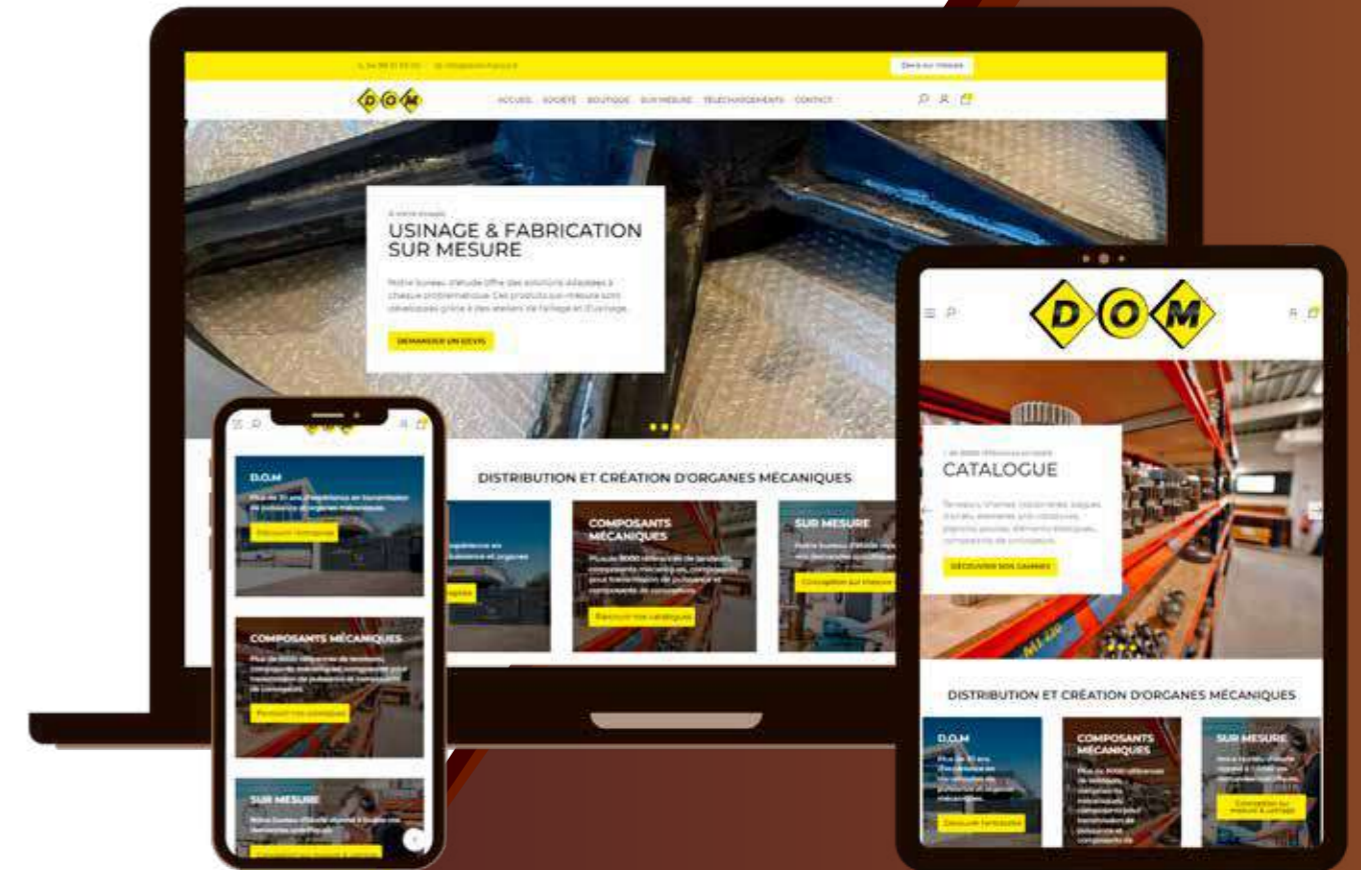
Devis sur mesure

DOM

ACCUEIL SOCIÉTÉ BOUTIQUE SUR MESURE TÉLÉCHARGEMENTS CONTACT

USINAGE & FABRICATION SUR MESURE

Notre bureau d'étude offre des solutions adaptées à chaque problématique. Ces produits sur-mesure sont développés grâce à des ateliers de tôlerie et d'usinage.

DEMANDER UN DEVIS

DISTRIBUTION ET CRÉATION D'ORGANES MÉCANIQUES

COMPOSANTS MÉCANIQUES

SUR MESURE

D.O.M

Découvrir l'entreprise

COMPOSANTS MÉCANIQUES

Parcourir nos catalogues

SUR MESURE

Conception sur mesure

DOM

CATALOGUE

DÉCOUVRIR NOS GAMMES

DISTRIBUTION ET CRÉATION D'ORGANES MÉCANIQUES

D.O.M

Découvrir l'entreprise

COMPOSANTS MÉCANIQUES

SUR MESURE

Conception sur mesure & usinage